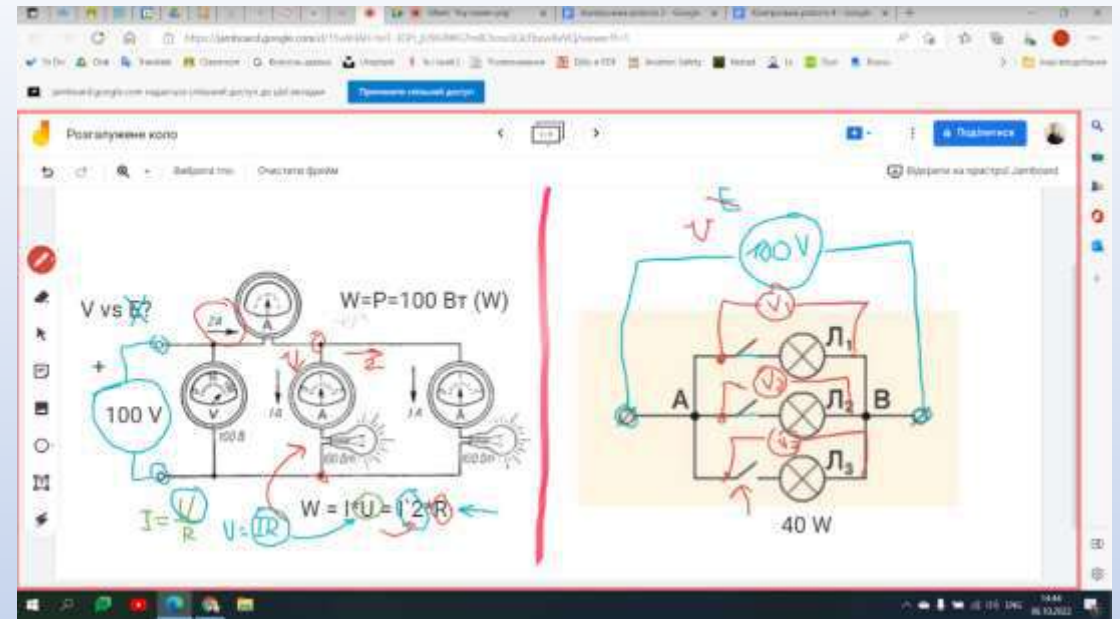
Розгалужене коло

Вибрати тло   Очистити фрейм

Поділитися

Відкрити на пристрої Jamboard

V vs E?

W=P=100 Вт (W)

+

100 V

2A

V

100 B

1A

A

1A

A

I = $\frac{U}{R}$   U=IR

W = I*U = I^2*R

U

E

100V

V1

Л1

V2

A

Л2

B

V3

Л3

40 W